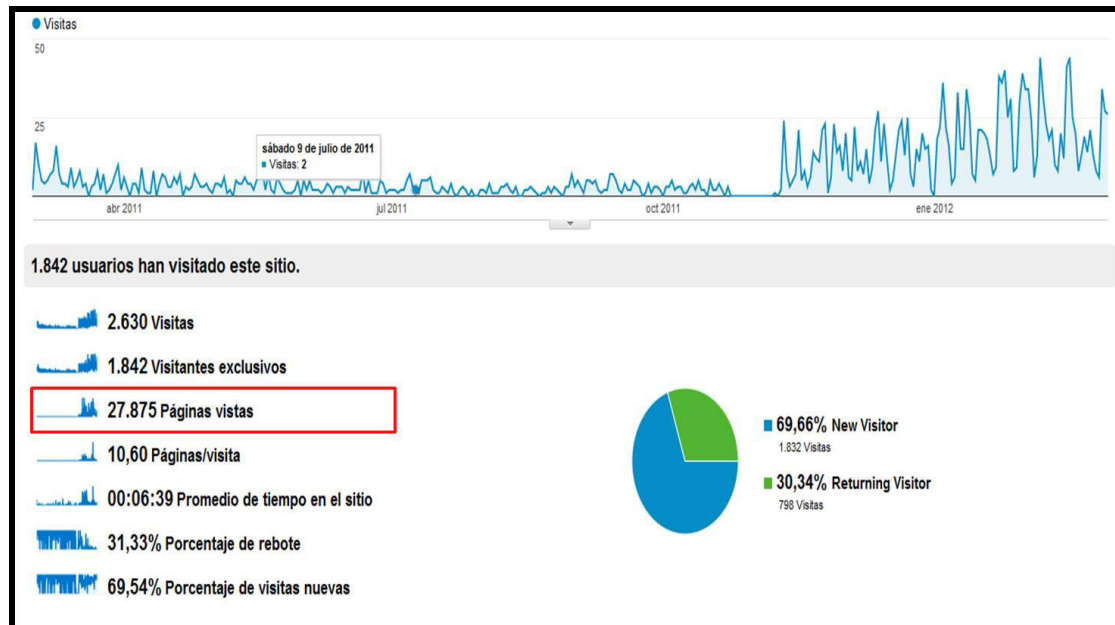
Visitas

50

25

sábado 9 de julio de 2011
Visitas: 2

abr 2011 jul 2011 oct 2011 ene 2012

1.842 usuarios han visitado este sitio.

2.630 Visitas

1.842 Visitantes exclusivos

27.875 Páginas vistas

10,60 Páginas/visita

00:06:39 Promedio de tiempo en el sitio

31,33% Porcentaje de rebote

69,54% Porcentaje de visitas nuevas

69,66% New Visitor
1.832 Visitas

30,34% Returning Visitor
798 Visitas